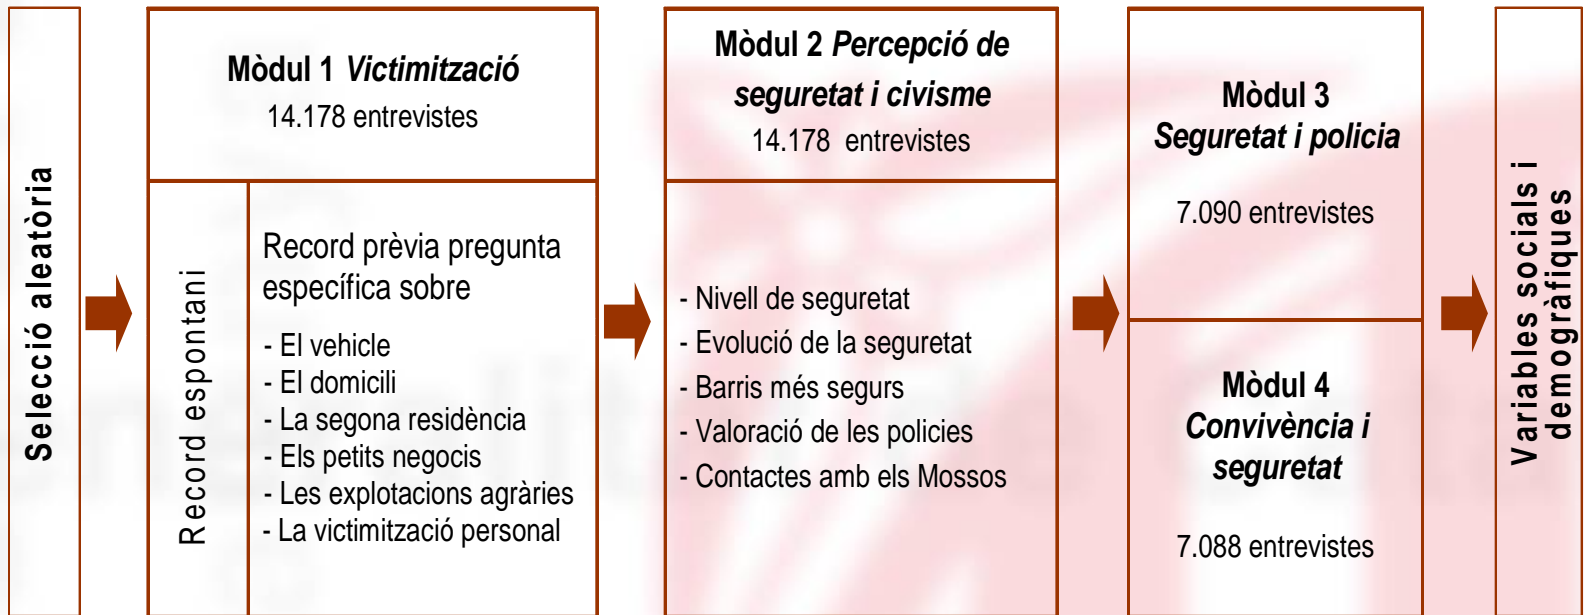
Selecció aleatòria

Mòdul 1 *Victimització*
14.178 entrevistes

Record espontani

Record prèvia pregunta específica sobre
- El vehicle
- El domicili
- La segona residència
- Els petits negocis
- Les explotacions agràries
- La victimització personal

Mòdul 2 *Percepció de seguretat i civisme*
14.178 entrevistes

- Nivell de seguretat
- Evolució de la seguretat
- Barris més segurs
- Valoració de les policies
- Contactes amb els Mossos

Mòdul 3
*Seguretat i policia*
7.090 entrevistes

Mòdul 4
*Convivència i seguretat*
7.088 entrevistes

Variables socials i demogràfiques